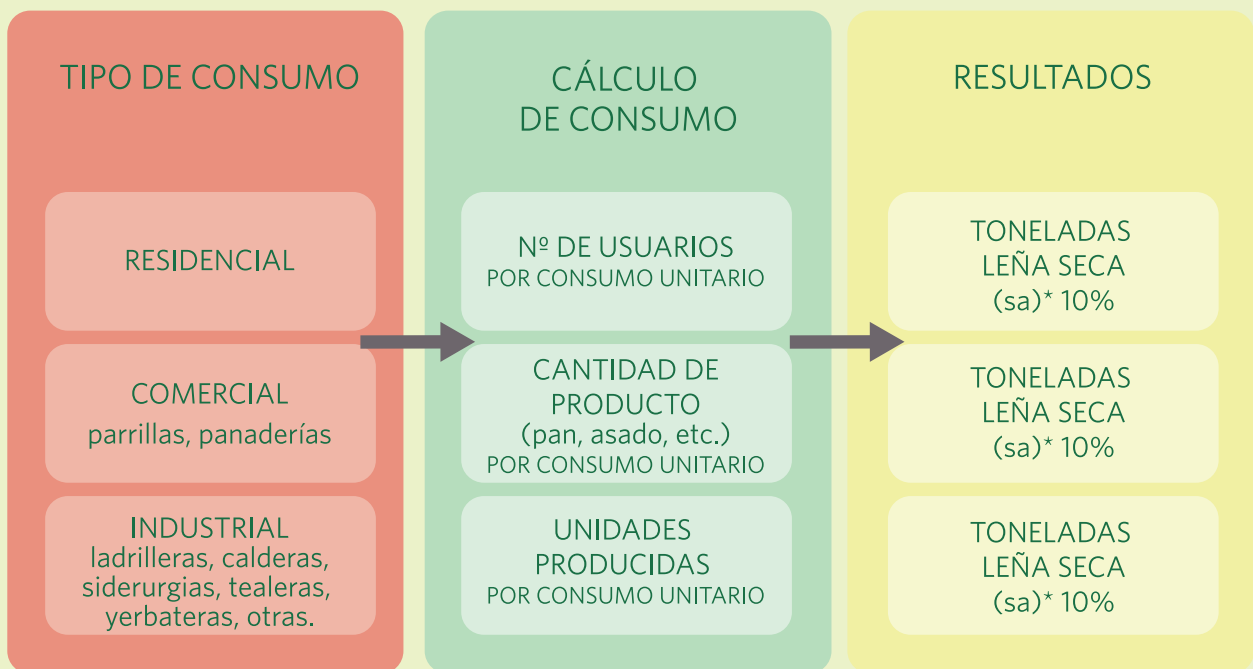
TIPO DE CONSUMO

RESIDENCIAL

COMERCIAL
parrillas, panaderías

INDUSTRIAL
ladrilleras, calderas, siderurgias, tealeras, yerbateras, otras.

CÁLCULO DE CONSUMO

Nº DE USUARIOS
POR CONSUMO UNITARIO

CANTIDAD DE PRODUCTO
(pan, asado, etc.)
POR CONSUMO UNITARIO

UNIDADES PRODUCIDAS
POR CONSUMO UNITARIO

RESULTADOS

TONELADAS
LEÑA SECA
(sa)* 10%

TONELADAS
LEÑA SECA
(sa)* 10%

TONELADAS
LEÑA SECA
(sa)* 10%